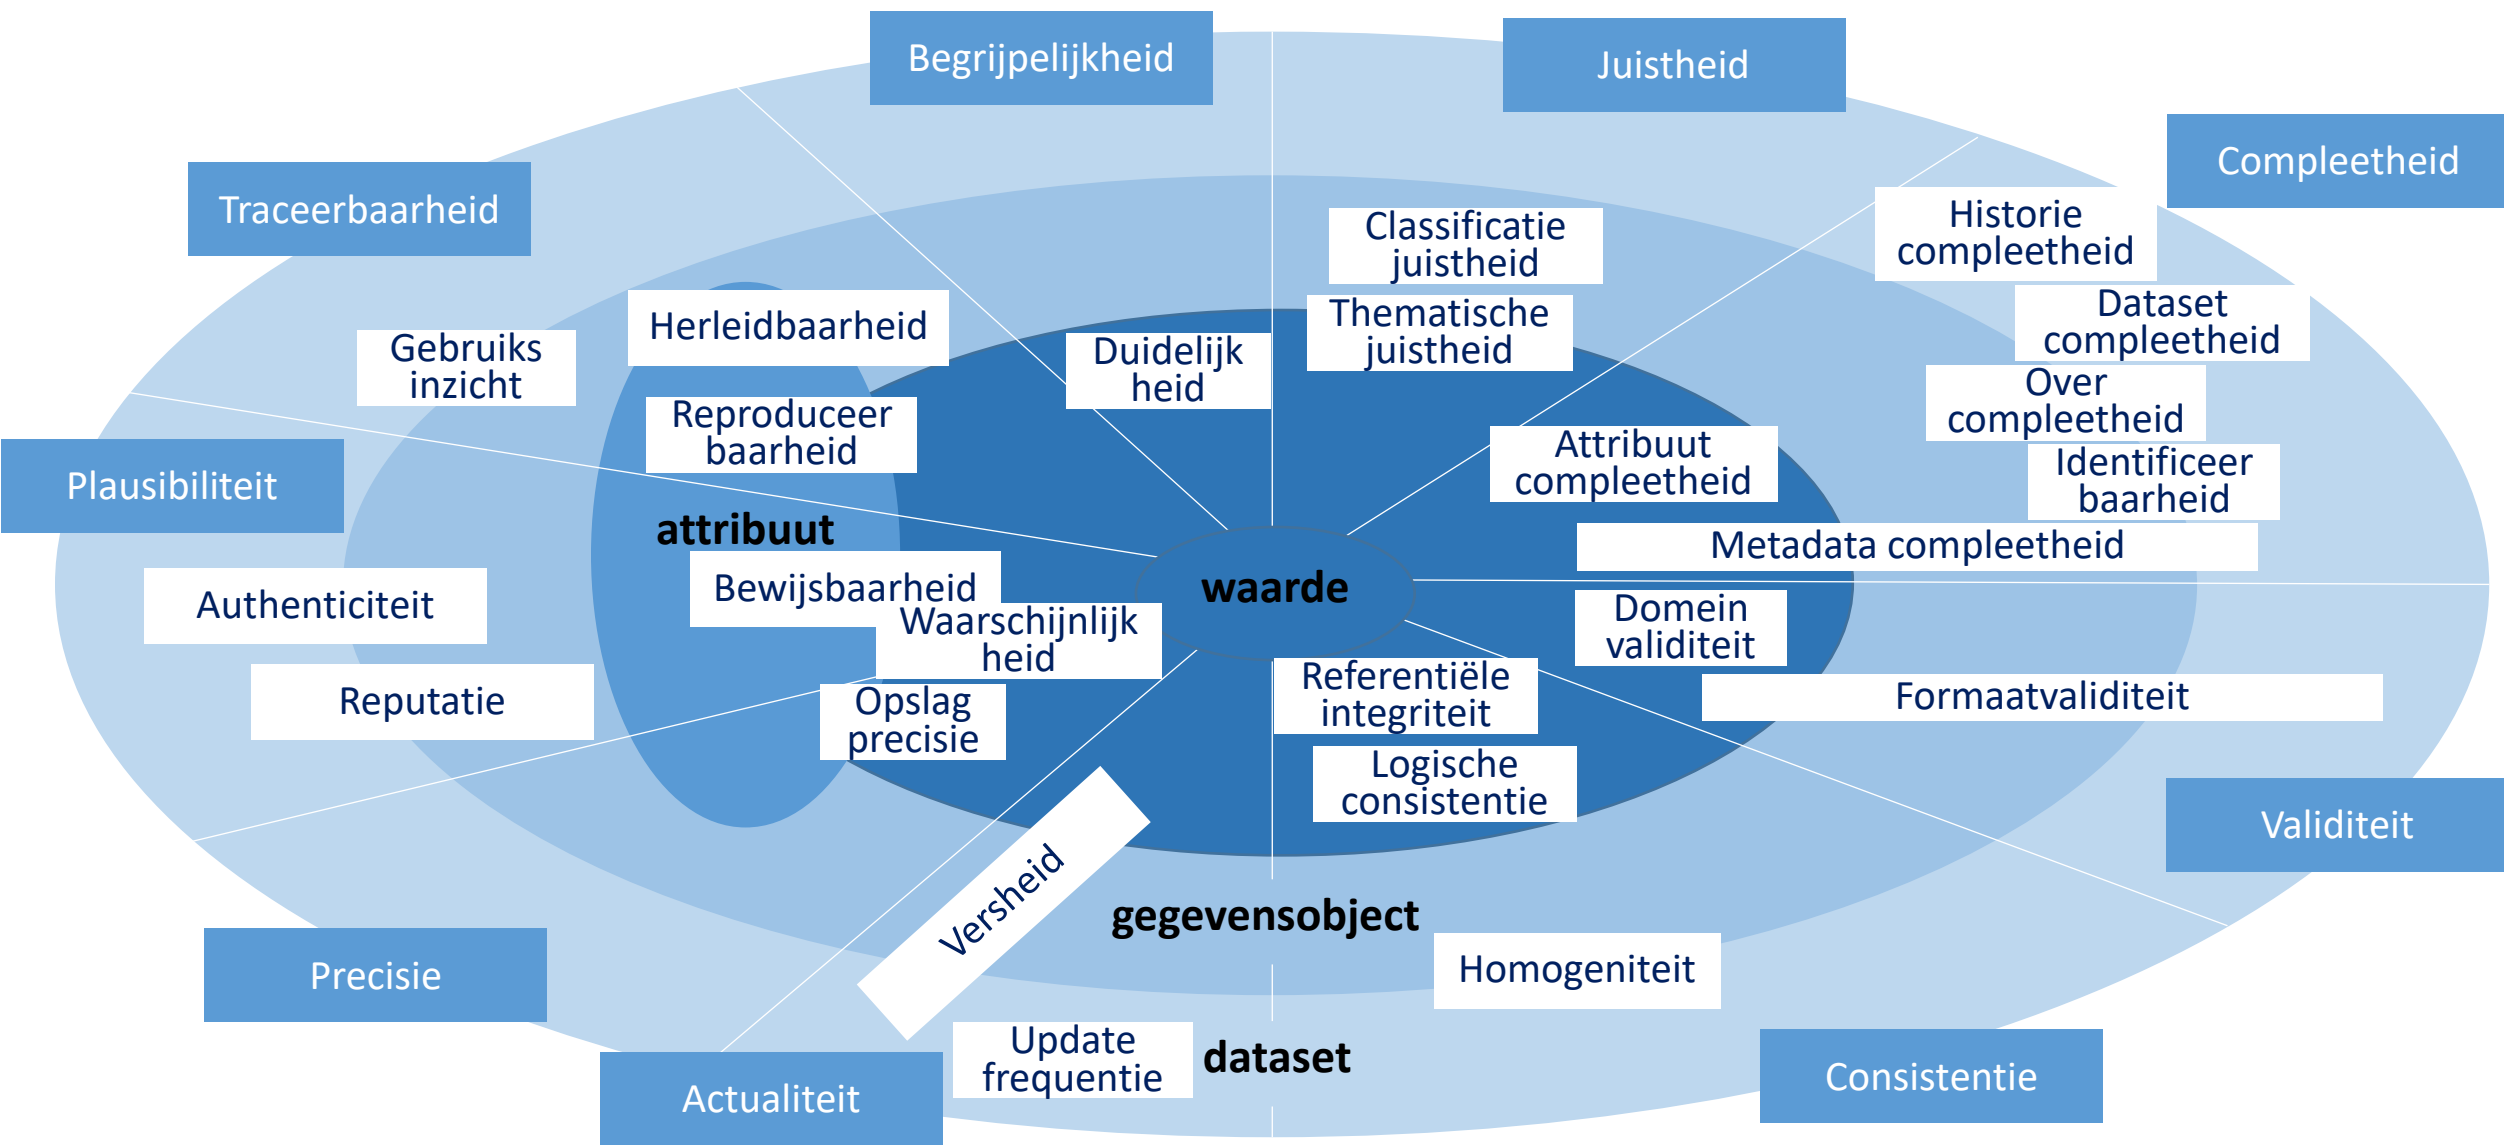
Begrijpelijkheid

Juistheid

Compleetheid

Traceerbaarheid

Historie compleetheid

Classificatie juistheid

Dataset compleetheid

Herleidbaarheid

Thematische juistheid

Gebruiks inzicht

Duidelijk heid

Over compleetheid

Reproduceer baarheid

Attribuut compleetheid

Identificeer baarheid

Plausibiliteit

attribuut

Metadata compleetheid

waarde

Bewijsbaarheid

Authenticiteit

Waarschijnlijk heid

Domein validiteit

Referentiële integriteit

Formaatvaliditeit

Reputatie

Opslag precisie

Logische consistentie

Validiteit

Versheid

gegevensobject

Precisie

Homogeniteit

Update frequentie

dataset

Consistentie

Actualiteit